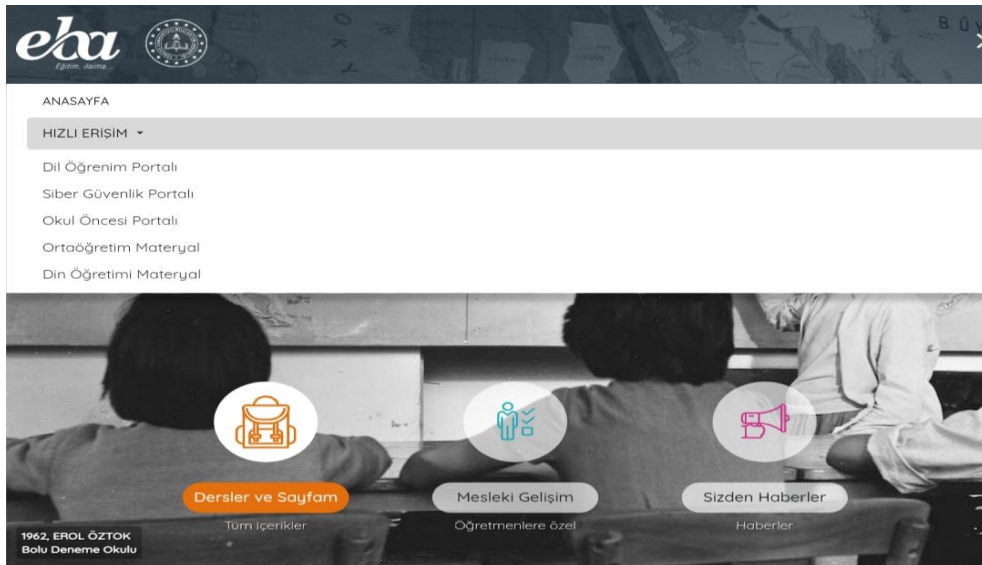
eba
Eğitim, daima...

ANASAYFA

HIZLI ERİŞİM

Dil Öğrenim Portalı

Siber Güvenlik Portalı

Okul Öncesi Portalı

Ortaöğretim Materyal

Din Öğretimi Materyal

Dersler ve Sayfam
Tüm İçerikler

Mesleki Gelişim
Öğretmenlere özel

Sizden Haberler
Haberler

1962, EROL ÖZTOK
Bolu Deneme Okulu